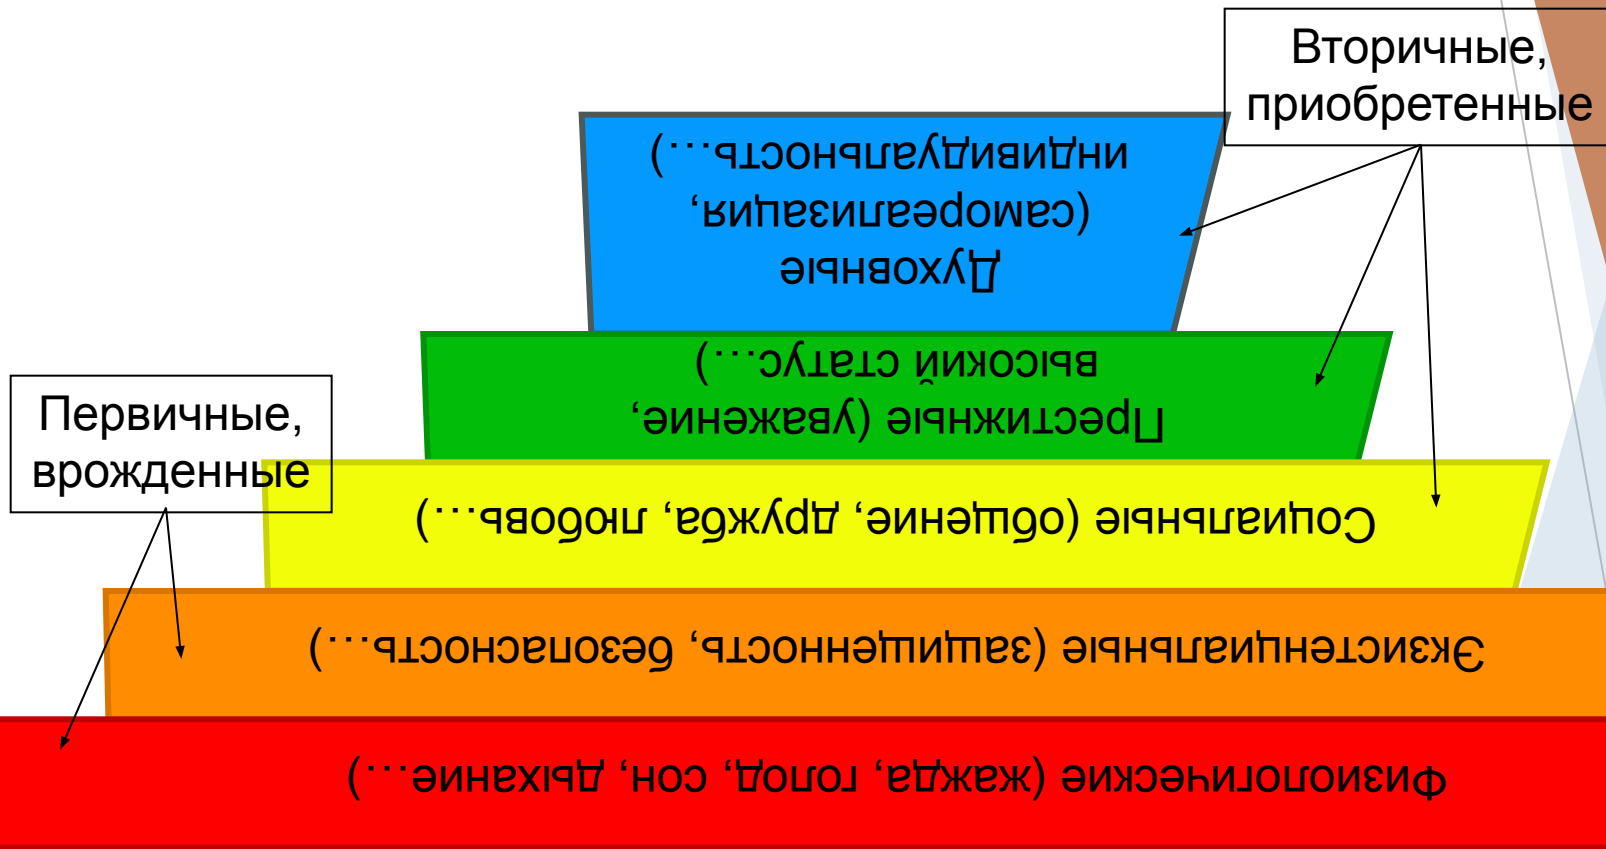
Вторичные, приобретенные

Духовные (самореализация, индивидуальность...)

Престижные (уважение, высокий статус...)

Первичные, врожденные

Социальные (общение, дружба, любовь...)

Экзистенциальные (защищенность, безопасность...)

Физиологические (жажда, голод, сон, дыхание...)